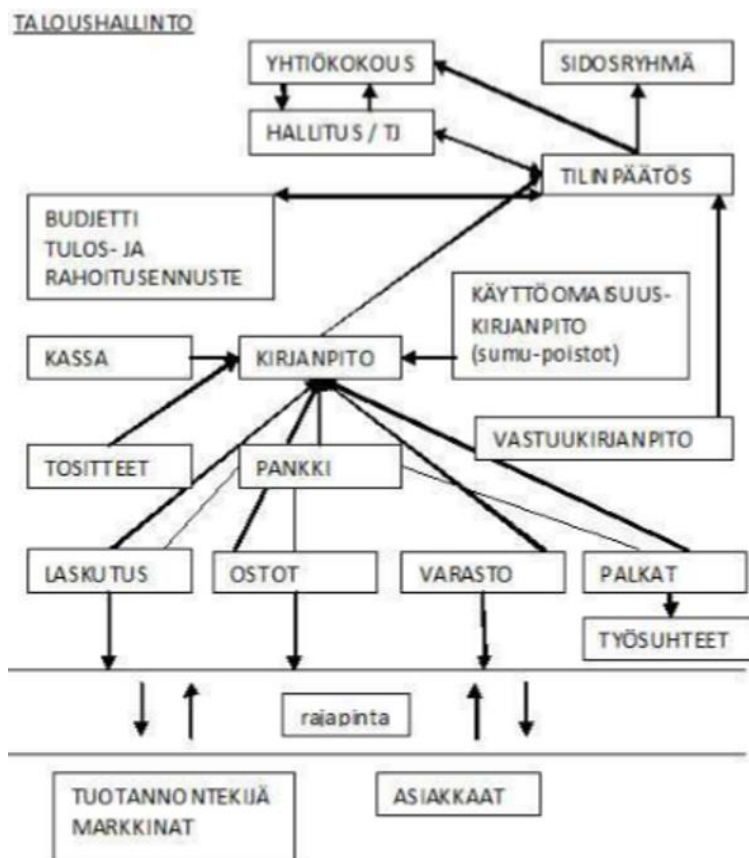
TALOUSHALLINTO

YHTIÖKOKOUS

SIDOSRYHMÄ

HALLITUS / TJ

TILINPÄÄTÖS

BUDJETTI
TULOS- JA
RAHOITUSENNUSTE

KÄYTTÖOMAISUUS-
KIRJANPITO
(sumu-poistot)

KASSA

KIRJANPITO

VASTUUKIRJANPITO

TOSITTEET

PANKKI

LASKUTUS

OSTOT

VARASTO

PALKAT

TYÖSUHTEET

rajapinta

TUOTANNONTEKIJÄ
MARKKINAT

ASIAKKAAT